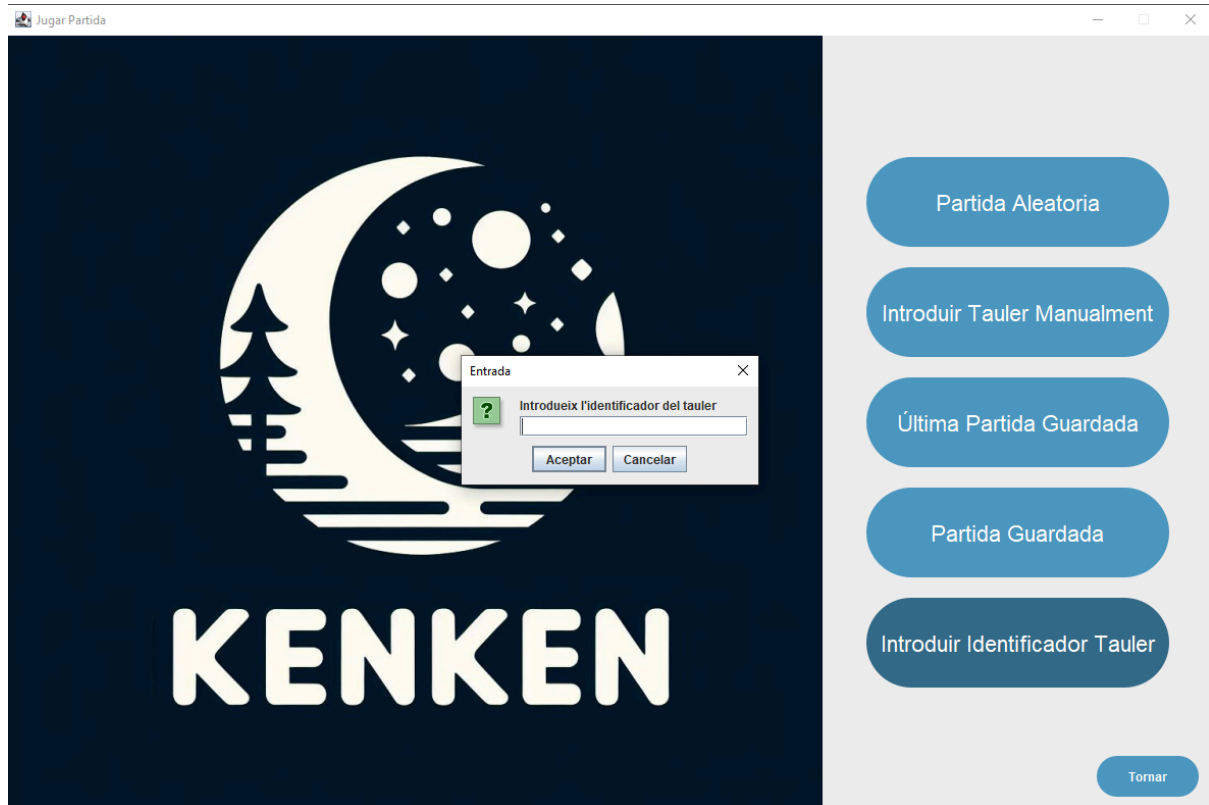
Jugar Partida

KENKEN

Entrada

?

Introdueix l'identificador del tauler

Aceptar Cancelar

Partida Aleatoria

Introduir Tauler Manualment

Última Partida Guardada

Partida Guardada

Introduir Identificador Tauler

Tornar